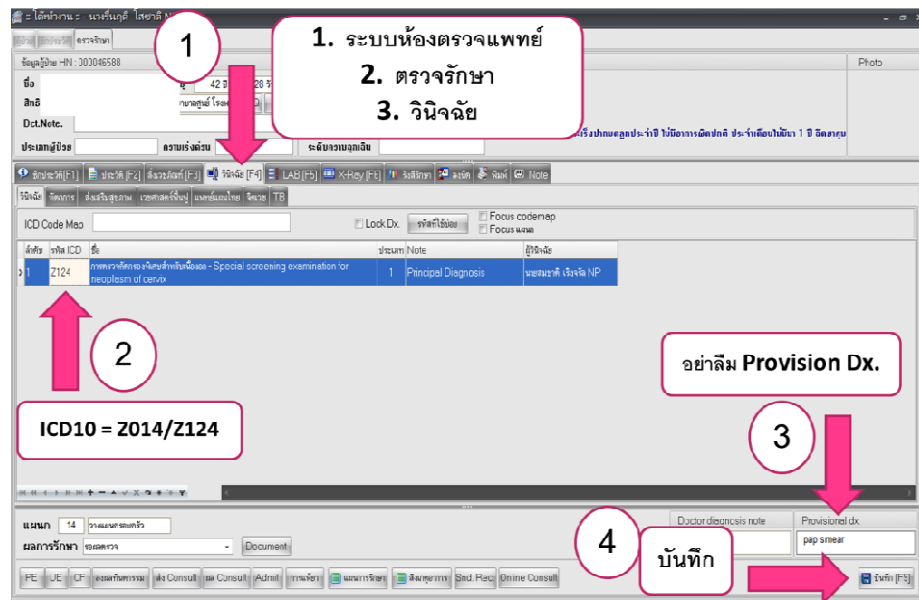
1

1. ระบบห้องตรวจแพทย์
2. ตรวจรักษา
3. วินิจฉัย

ข้อมูลผู้ป่วย -HN : 303046588

Photo

ชื่อ
สิทธิ
Dct.Notc.
ประเภทผู้ป่วย
ความเร่งด่วน
ระดับความฉุกเฉิน

42

ซักประวัติ [F1] | ประวัติ [F2] | สั่งวรเหตุ [F3] | วินิจฉัย [F4] | LAB [F5] | X-Ray [F6] | จ่ายยา | นัด | Note

วินิจฉัย | หัตถการ | ส่งเสริมสุขภาพ | เวชศาสตร์ฟื้นฟู | แพทย์แผนไทย | จิตเวช | TB

ICD Code Map
Lock Dx.
Focus codemap
Focus แผล

| ลำดับ | รหัส ICD | ชื่อ | ประเภท | Note | ผู้วินิจฉัย |
|---|---|---|---|---|---|
| 1 | Z124 | การตรวจคัดกรองโดยเฉพาะสำหรับเนื้องอก - Special screening examination for neoplasm of cervix | 1 | Principal Diagnosis | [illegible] NP |

2

ICD10 = Z014/Z124

อย่าลืม Provision Dx.

3

แผนก 14
ผลการรักษา
Document

Doctor diagnosis note
Provisional dx
pap smear

4

บันทึก

PE | UE | CF | Consult | Admit | Std. Rec | Online Consult

บันทึก [F9]